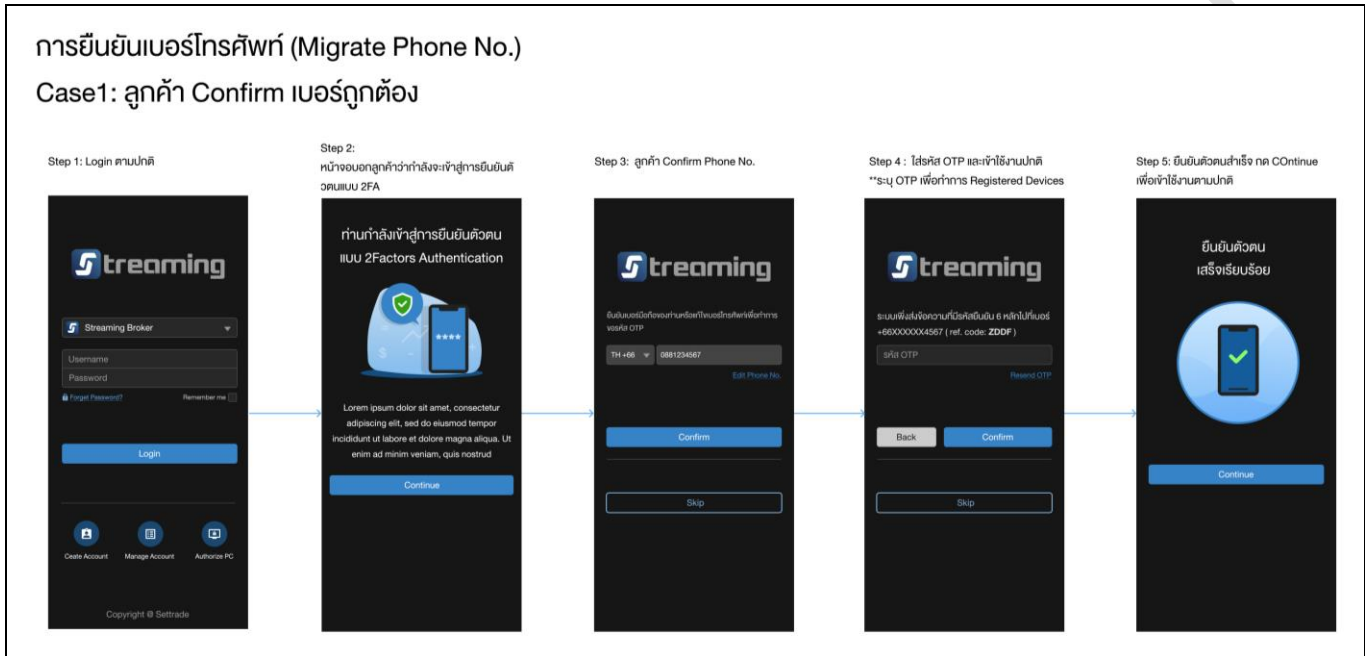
การยืนยันเบอร์โทรศัพท์ (Migrate Phone No.)

Case1: ลูกค้า Confirm เบอร์ถูกต้อง

Step 1: Login ตามปกติ

Streaming

Streaming Broker

Username

Password

Forgot Password?

Remember me

Login

Ceate Account

Manage Account

Authorize PC

Copyright @ Settrade

Step 2: หน้าจอบอกลูกค้าว่ากำลังจะเข้าสู่การยืนยันตัวตนแบบ 2FA

ท่านกำลังเข้าสู่การยืนยันตัวตน แบบ 2Factors Authentication

Lorem ipsum dolor sit amet, consectetur adipiscing elit, sed do eiusmod tempor incididunt ut labore et dolore magna aliqua. Ut enim ad minim veniam, quis nostrud

Continue

Step 3: ลูกค้า Confirm Phone No.

Streaming

ยืนยันเบอร์มือถือของท่านหรือแก้ไขเบอร์โทรศัพท์เพื่อทำการขอรหัส OTP

TH +66

0881234567

Edit Phone No.

Confirm

Skip

Step 4 : ใส่รหัส OTP และเข้าใช้งานปกติ
**ระบุ OTP เพื่อทำการ Registered Devices

Streaming

ระบบเพิ่งส่งข้อความที่มีรหัสยืนยัน 6 หลักไปที่เบอร์ +66XXXXXX4567 ( ref. code: ZDDF )

รหัส OTP

Resend OTP

Back

Confirm

Skip

Step 5: ยืนยันตัวตนสำเร็จ กด COntinue เพื่อเข้าใช้งานตามปกติ

ยืนยันตัวตน
เสร็จเรียบร้อย

Continue